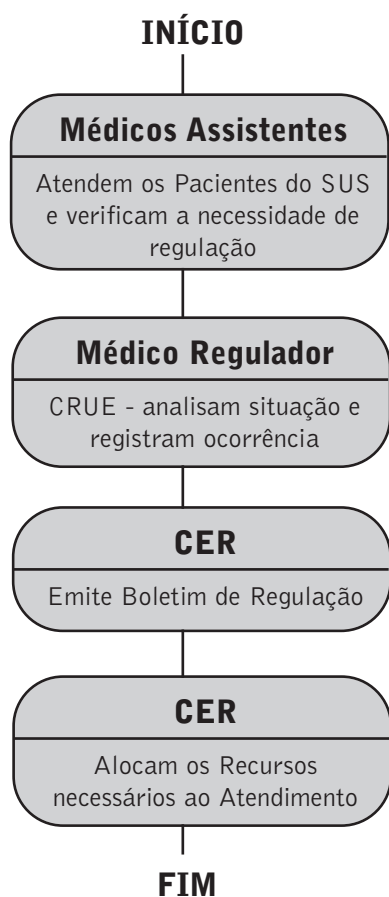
INÍCIO

Médicos Assistentes

Atendem os Pacientes do SUS e verificam a necessidade de regulação

Médico Regulador

CRUE - analisam situação e registram ocorrência

CER

Emite Boletim de Regulação

CER

Alocam os Recursos necessários ao Atendimento

FIM